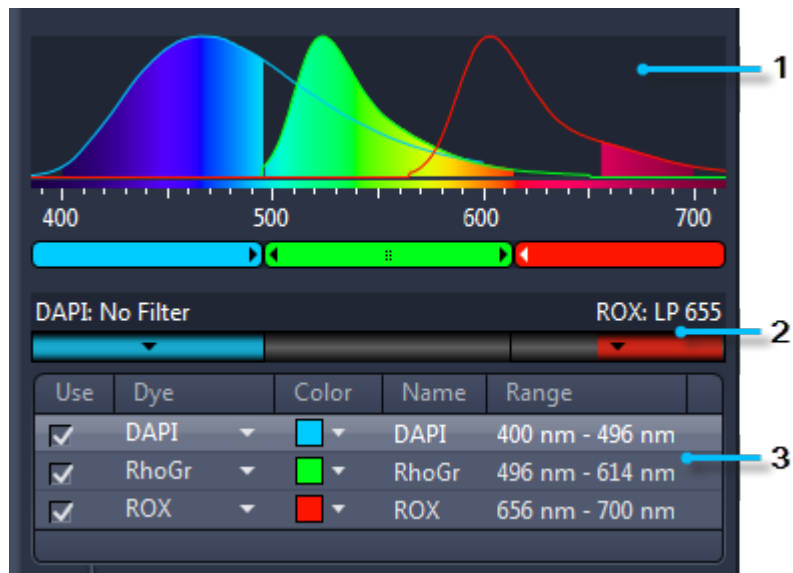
1

400 500 600 700

DAPI: No Filter

ROX: LP 655

2

| Use | Dye | Color | Name | Range |
|---|---|---|---|---|
| ✓ | DAPI | | DAPI | 400 nm - 496 nm |
| ✓ | RhoGr | | RhoGr | 496 nm - 614 nm |
| ✓ | ROX | | ROX | 656 nm - 700 nm |

3